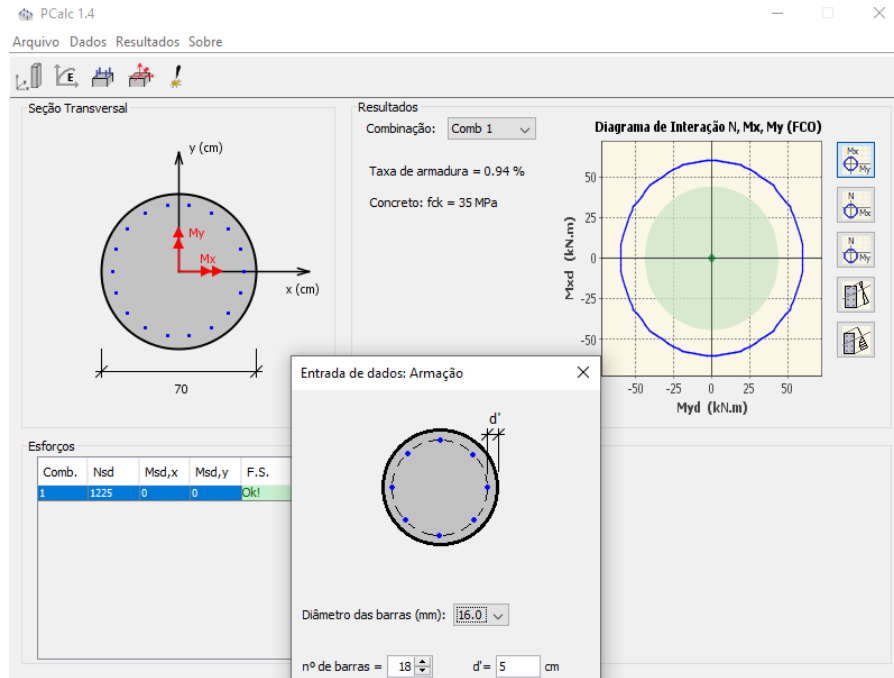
PCalc 1.4

Arquivo Dados Resultados Sobre

Seção Transversal

y (cm)

My

Mx

x (cm)

70

Resultados

Combinação: Comb 1

Taxa de armadura = 0.94 %

Concreto: fck = 35 MPa

Diagrama de Interação N, Mx, My (FCO)

50

25

0

-25

-50

Mxd (kN.m)

-50 -25 0 25 50

Myd (kN.m)

Mx My

N Mx

N My

Esforços

| Comb. | Nsd | Msd,x | Msd,y | F.S. |
|---|---|---|---|---|
| 1 | 1225 | 0 | 0 | Ok! |

Entrada de dados: Armação

d'

Diâmetro das barras (mm): 16.0

nº de barras = 18 d'= 5 cm